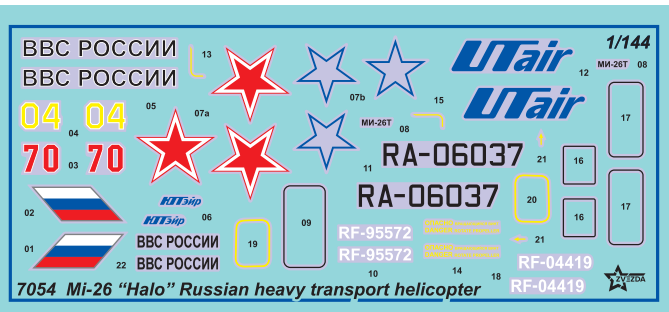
ВВС РОССИИ
ВВС РОССИИ
13
1/144
МИ-26Т 08
12
04 04
05
07а
04
07b
15
70 70
03
МИ-26Т
08
17
RA-06037
11
21
16
RA-06037
02
ЮТэйр
06
09
20
16
17
ЮТэйр
RF-95572
ВВС РОССИИ
19
21
01
RF-95572
22
ВВС РОССИИ
RF-04419
10
14
18
RF-04419
ZVEZDA
7054 Mi-26 "Halo" Russian heavy transport helicopter